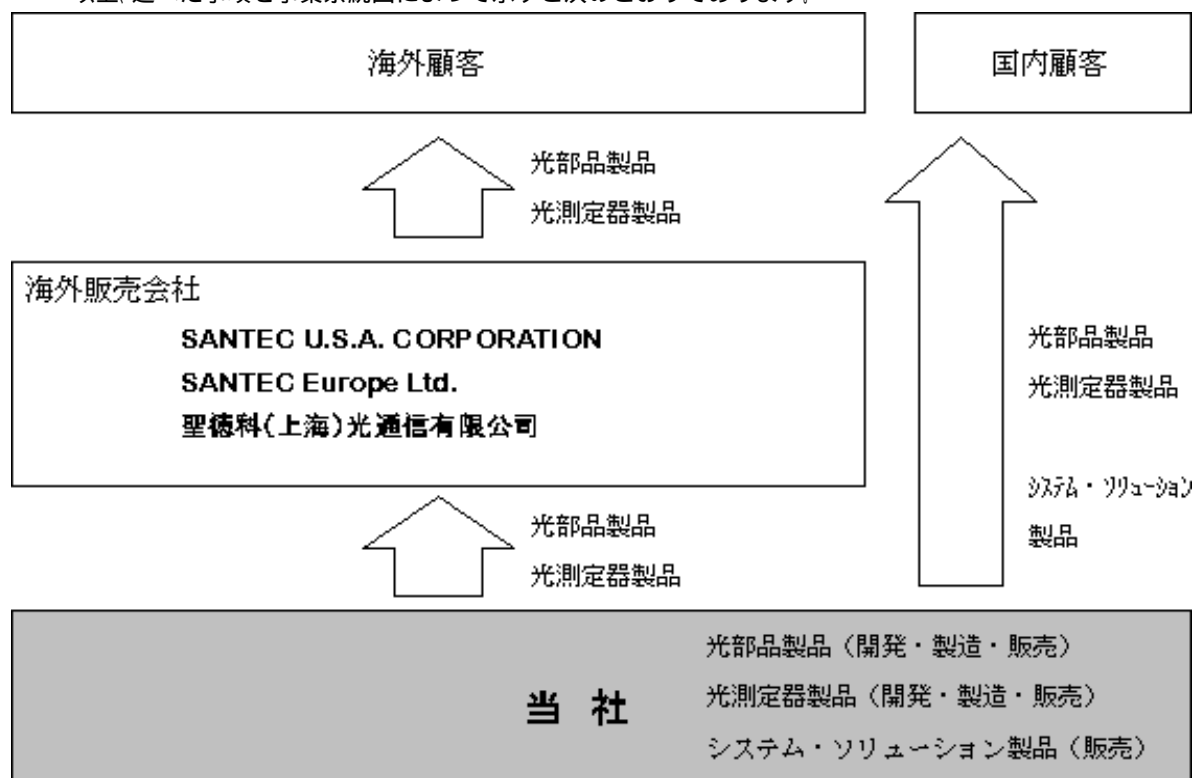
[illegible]

海外顧客

国内顧客

光部品製品
光測定器製品

海外販売会社
SANTEC U.S.A. CORPORATION
SANTEC Europe Ltd.
聖徳科(上海)光通信有限公司

光部品製品
光測定器製品

システム・ソリューション
製品

光部品製品
光測定器製品

当 社

光部品製品（開発・製造・販売）
光測定器製品（開発・製造・販売）
システム・ソリューション製品（販売）